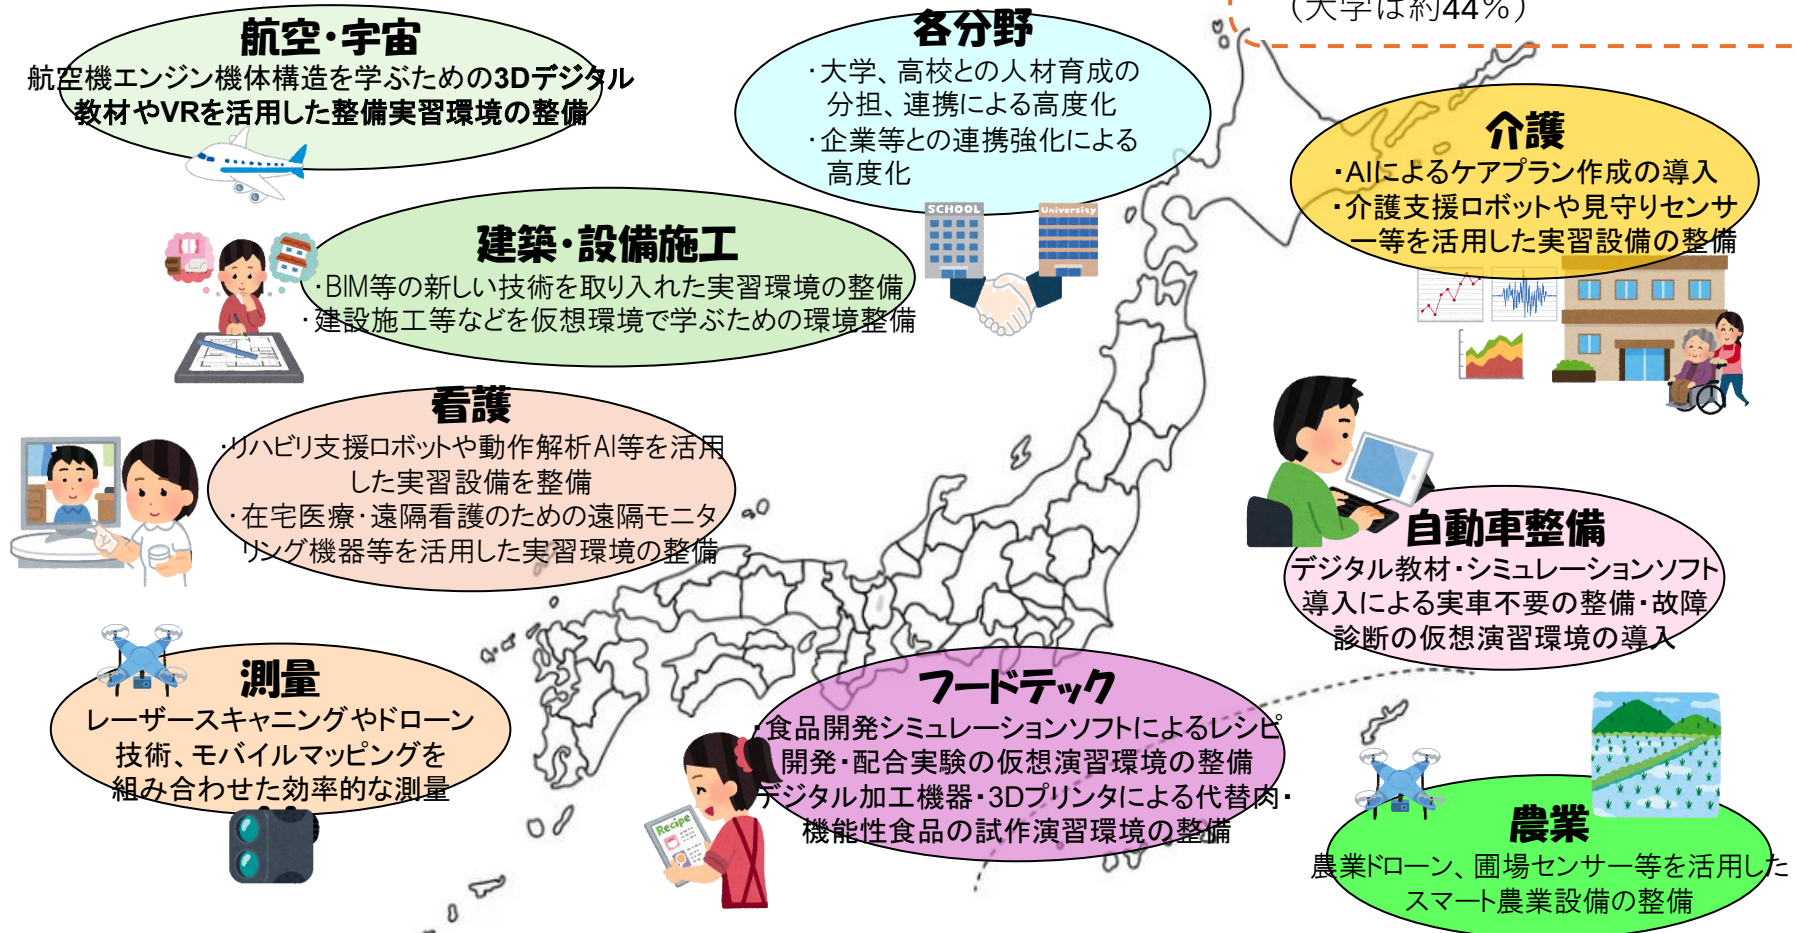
（大学は約44%）

航空・宇宙
航空機エンジン機体構造を学ぶための3Dデジタル教材やVRを活用した整備実習環境の整備

各分野
・大学、高校との人材育成の分担、連携による高度化
・企業等との連携強化による高度化

SCHOOL
University

介護
・AIによるケアプラン作成の導入
・介護支援ロボットや見守りセンサー等を活用した実習設備の整備

建築・設備施工
・BIM等の新しい技術を取り入れた実習環境の整備
・建設施工等などを仮想環境で学ぶための環境整備

看護
・リハビリ支援ロボットや動作解析AI等を活用した実習設備を整備
・在宅医療・遠隔看護のための遠隔モニタリング機器等を活用した実習環境の整備

自動車整備
デジタル教材・シミュレーションソフト導入による実車不要の整備・故障診断の仮想演習環境の導入

測量
レーザースキャニングやドローン技術、モバイルマッピングを組み合わせた効率的な測量

フードテック
・食品開発シミュレーションソフトによるレシピ開発・配合実験の仮想演習環境の整備
・デジタル加工機器・3Dプリンタによる代替肉・機能性食品の試作演習環境の整備

Recipe

農業
農業ドローン、圃場センサー等を活用したスマート農業設備の整備